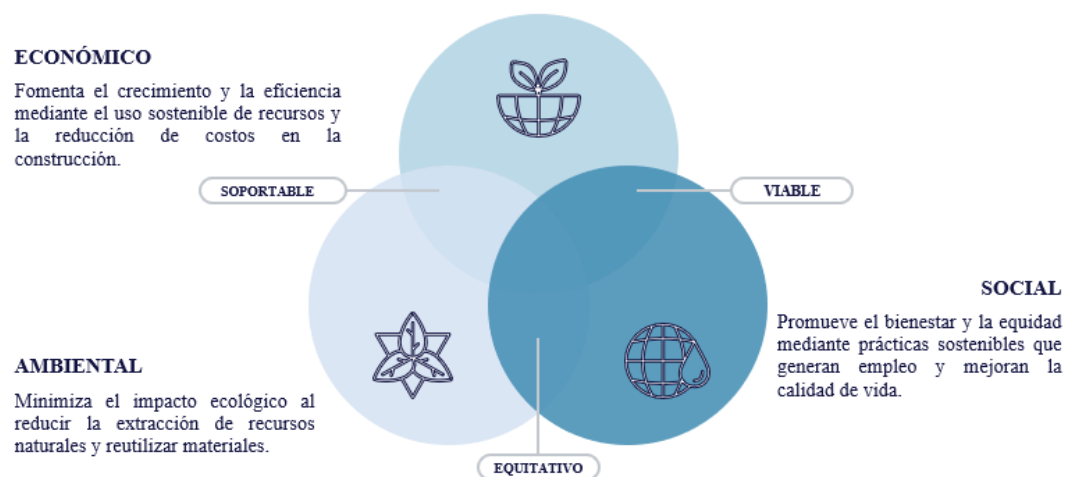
ECONÓMICO

Fomenta el crecimiento y la eficiencia mediante el uso sostenible de recursos y la reducción de costos en la construcción.

SOPORTABLE

VIABLE

SOCIAL

Promueve el bienestar y la equidad mediante prácticas sostenibles que generan empleo y mejoran la calidad de vida.

AMBIENTAL

Minimiza el impacto ecológico al reducir la extracción de recursos naturales y reutilizar materiales.

EQUITATIVO